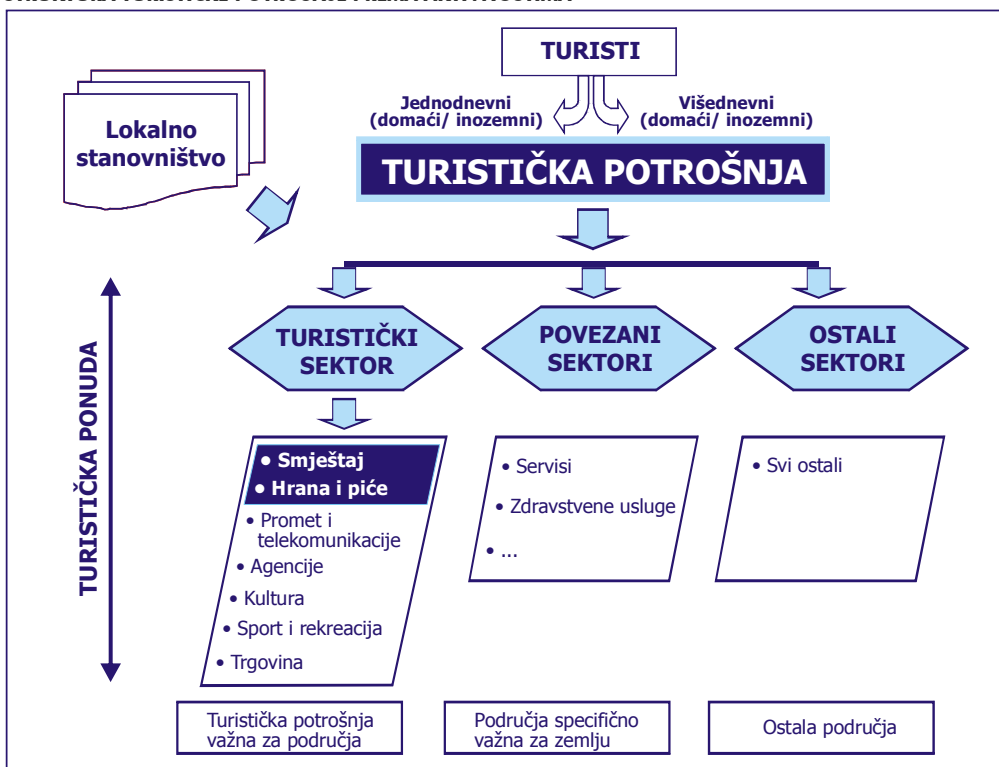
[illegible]

TURISTI

Jednodnevni (domaći/ inozemni)

Višednevni (domaći/ inozemni)

Lokalno stanovništvo

TURISTIČKA POTROŠNJA

TURISTIČKA PONUDA

TURISTIČKI SEKTOR

POVEZANI SEKTORI

OSTALI SEKTORI

• Smještaj
• Hrana i piće
• Promet i telekomunikacije
• Agencije
• Kultura
• Sport i rekreacija
• Trgovina

• Servisi
• Zdravstvene usluge
• ...

• Svi ostali

Turistička potrošnja važna za područja

Područja specifično važna za zemlju

Ostala područja